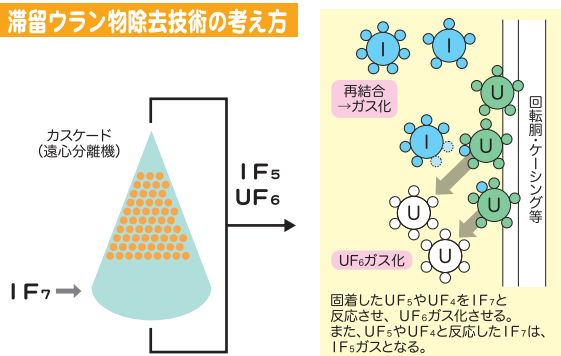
滞留ウラン物除去技術の考え方

カスケード
（遠心分離機）

$IF_7$

$IF_5$
$UF_6$

I
I
U
再結合
→ガス化
I
U
U
U
U
$UF_6$ガス化

回転胴・ケーシング等

固着した$UF_5$や$UF_4$を$IF_7$と反応させ、$UF_6$ガス化させる。
また、$UF_5$や$UF_4$と反応した$IF_7$は、$IF_5$ガスとなる。